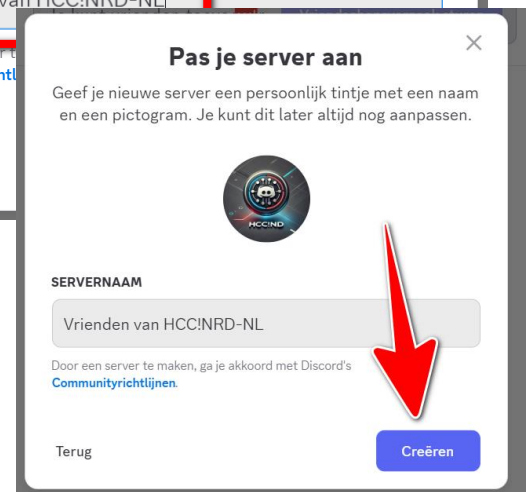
van HCC!NRD-NL

ntl

Pas je server aan

×

Geef je nieuwe server een persoonlijk tintje met een naam en een pictogram. Je kunt dit later altijd nog aanpassen.

HCC!ND

SERVERNAAM

Vrienden van HCC!NRD-NL

Door een server te maken, ga je akkoord met Discord's Communityrichtlijnen.

Terug

Creëren